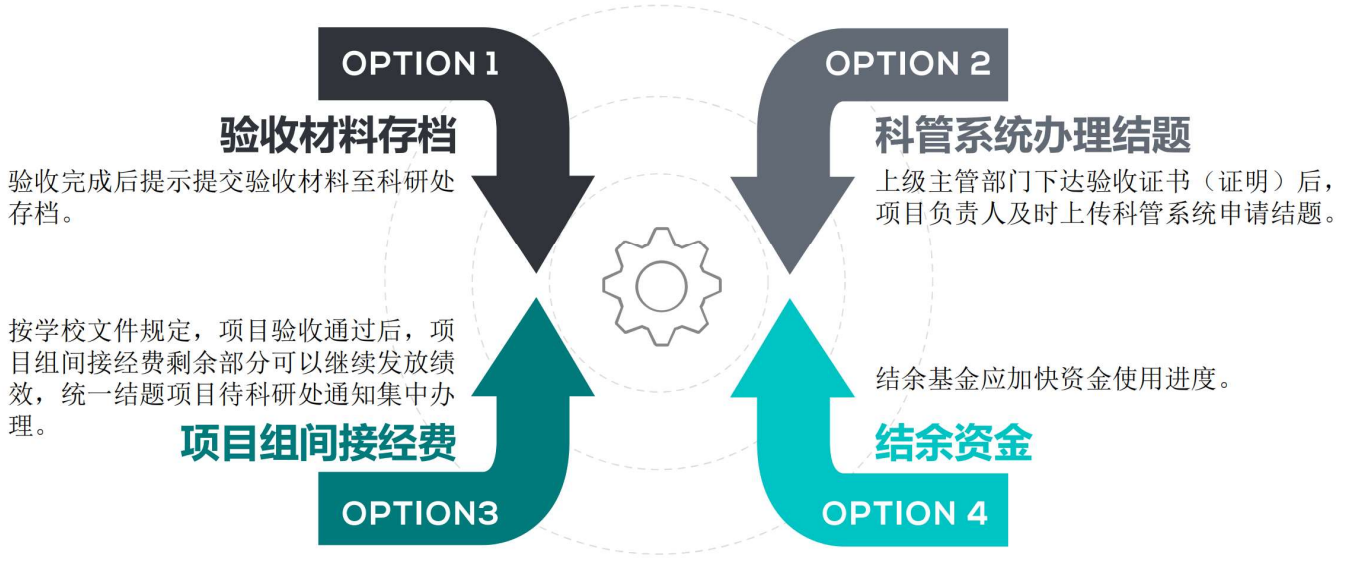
OPTION 1

验收材料存档

验收完成后提示提交验收材料至科研处存档。

OPTION 2

科管系统办理结题

上级主管部门下达验收证书（证明）后，项目负责人及时上传科管系统申请结题。

按学校文件规定，项目验收通过后，项目组间接经费剩余部分可以继续发放绩效，统一结题项目待科研处通知集中办理。

项目组间接经费

OPTION3

结余基金应加快资金使用进度。

结余资金

OPTION 4